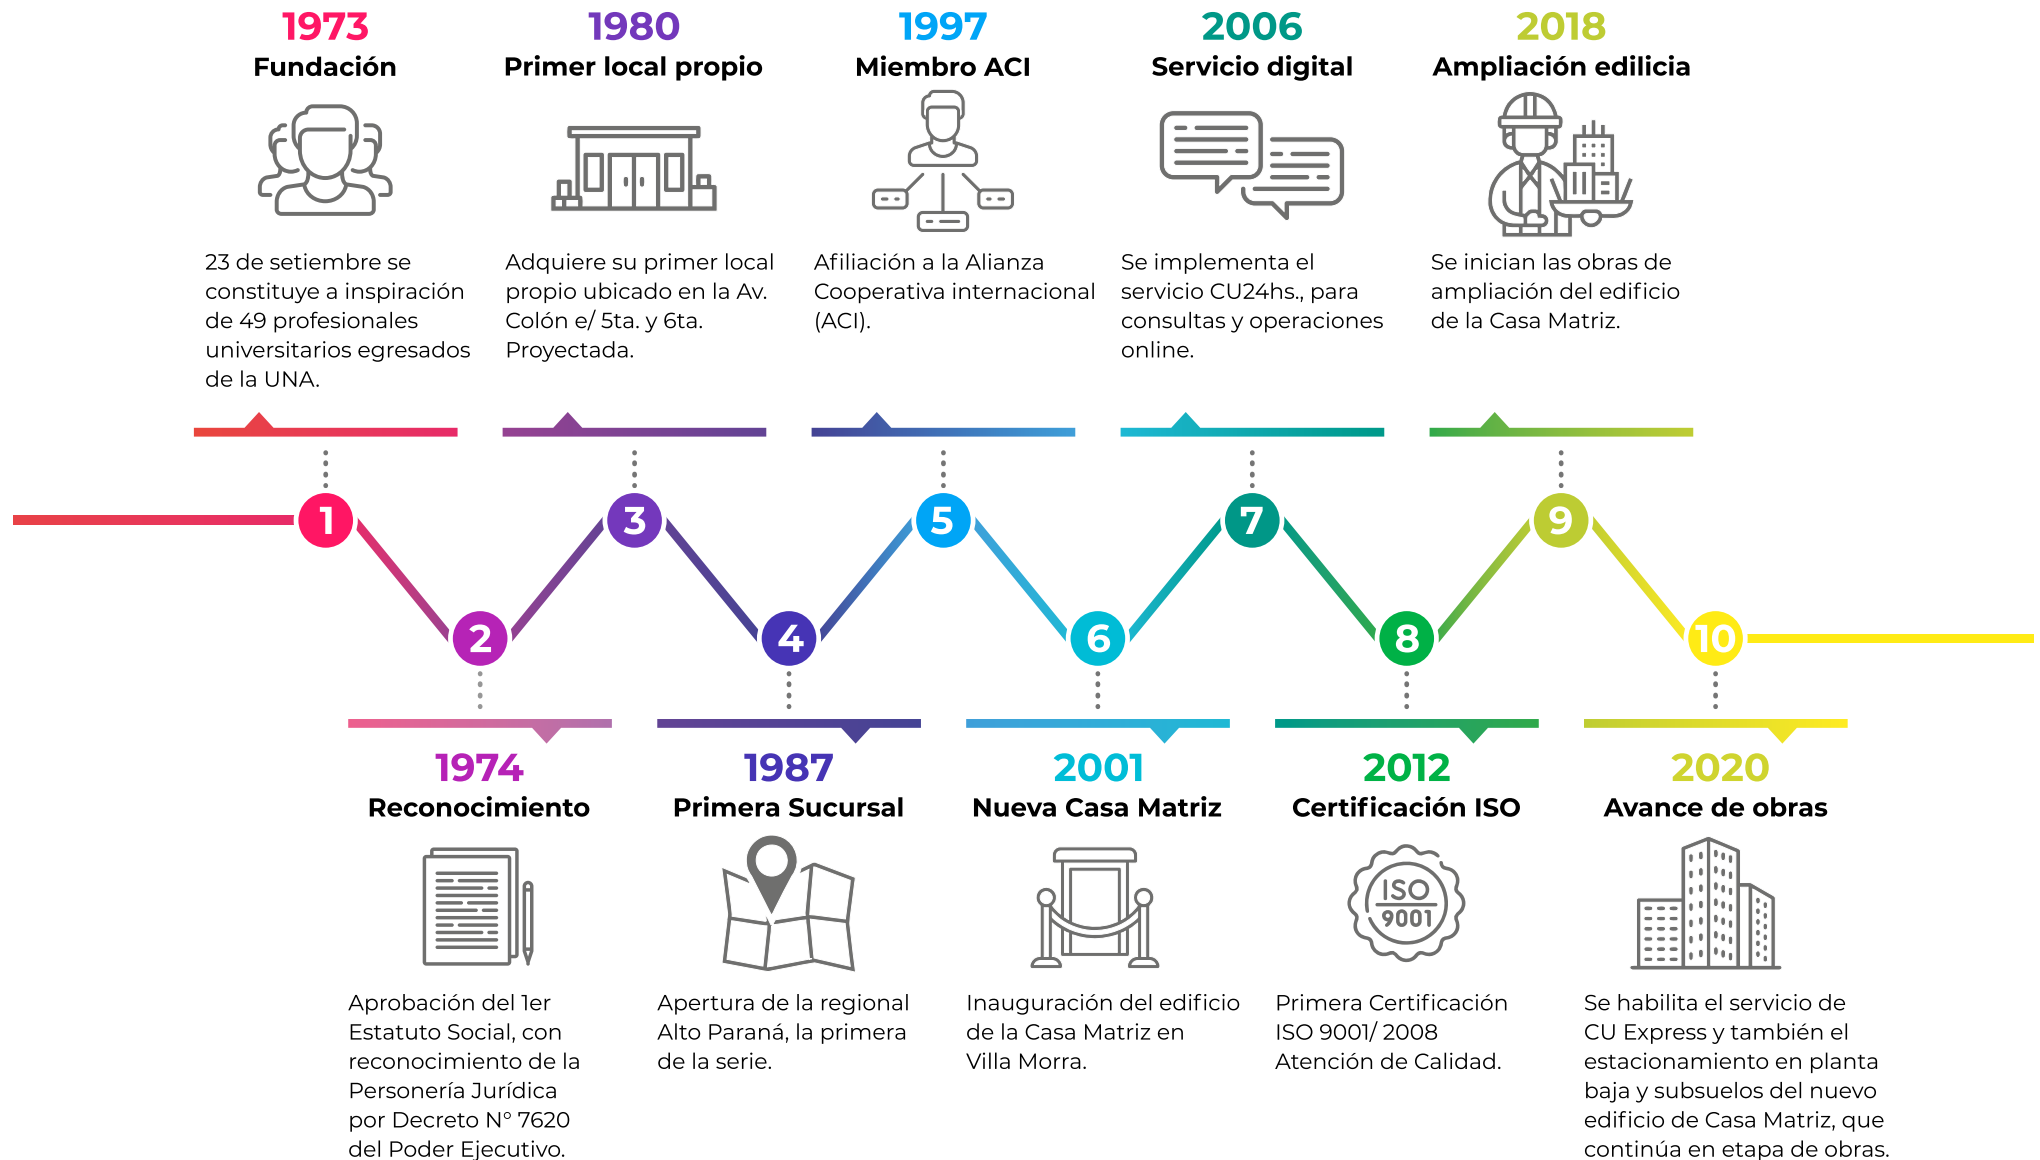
1973
Fundación

23 de setiembre se constituye a inspiración de 49 profesionales universitarios egresados de la UNA.

1980
Primer local propio

Adquiere su primer local propio ubicado en la Av. Colón e/ 5ta. y 6ta. Proyectada.

1997
Miembro ACI

Afiliación a la Alianza Cooperativa internacional (ACI).

2006
Servicio digital

Se implementa el servicio CU24hs., para consultas y operaciones online.

2018
Ampliación edilicia

Se inician las obras de ampliación del edificio de la Casa Matriz.

1

2

3

4

5

6

7

8

9

10

1974
Reconocimiento

Aprobación del 1er Estatuto Social, con reconocimiento de la Personería Jurídica por Decreto N° 7620 del Poder Ejecutivo.

1987
Primera Sucursal

Apertura de la regional Alto Paraná, la primera de la serie.

2001
Nueva Casa Matriz

Inauguración del edificio de la Casa Matriz en Villa Morra.

2012
Certificación ISO

ISO 9001

Primera Certificación ISO 9001/ 2008 Atención de Calidad.

2020
Avance de obras

Se habilita el servicio de CU Express y también el estacionamiento en planta baja y subsuelos del nuevo edificio de Casa Matriz, que continúa en etapa de obras.